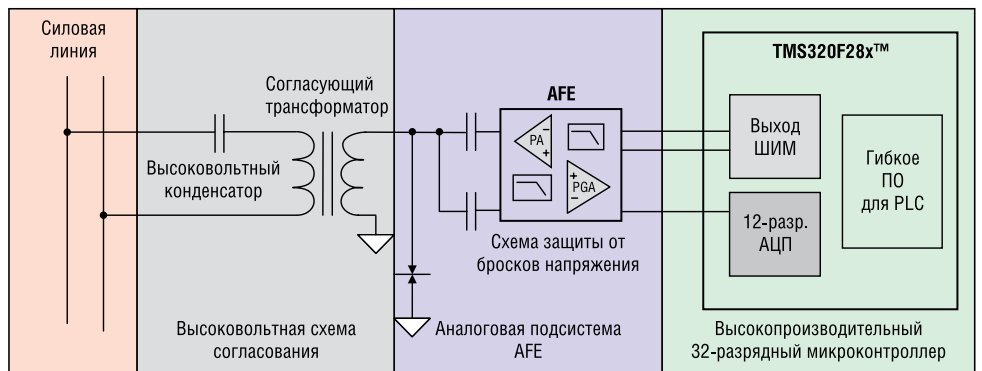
Силовая линия

Согласующий трансформатор

Высоковольтный конденсатор

AFE

PA

PGA

Схема защиты от бросков напряжения

TMS320F28x™

Выход ШИМ

12-разр. АЦП

Гибкое ПО для PLC

Высоковольтная схема согласования

Аналоговая подсистема AFE

Высокопроизводительный 32-разрядный микроконтроллер